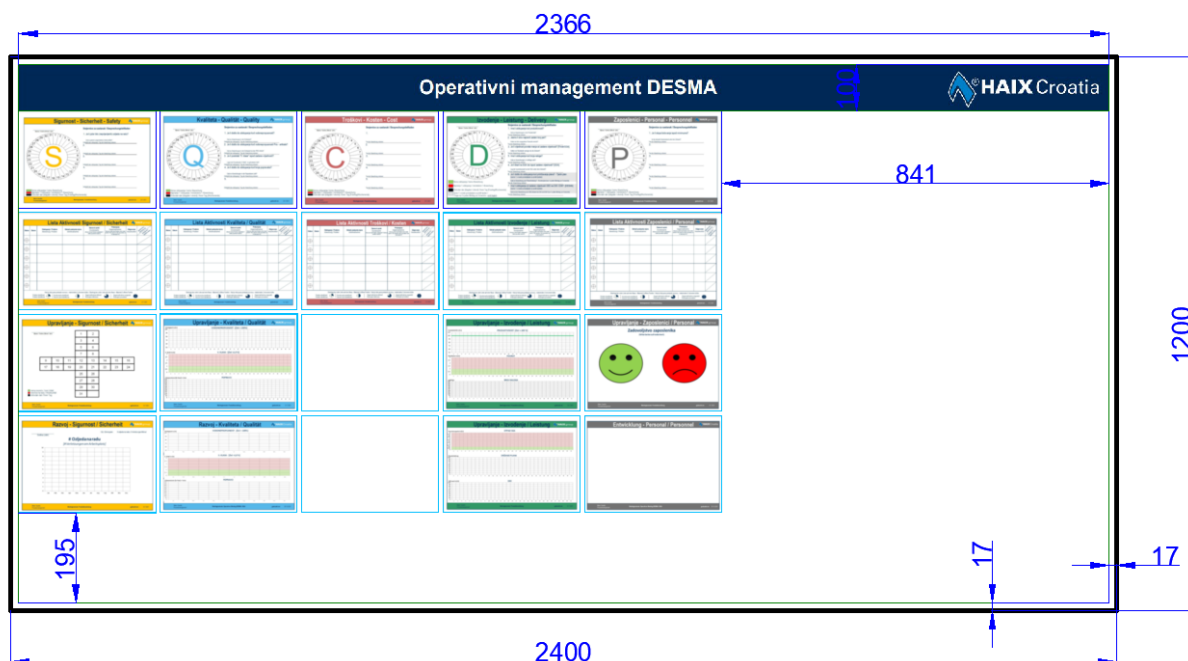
2366

Operativni management DESMA

HAIX Croatia

100

Sigurnost - Sicherheit - Safety

S

Kvaliteta - Qualität - Quality

Q

Troškovi - Kosten - Cost

C

Izvođenje - Leistung - Delivery

D

Zaposlenici - Personal - Personnel

P

841

Lista Aktivnosti Sigurnost / Sicherheit

Lista Aktivnosti Kvaliteta / Qualität

Lista Aktivnosti Troškovi / Kosten

Lista Aktivnosti Izvođenje / Leistung

Lista Aktivnosti Zaposlenici / Personal

Upravljanje - Sigurnost / Sicherheit

Upravljanje - Kvaliteta / Qualität

Upravljanje - Izvođenje / Leistung

Upravljanje - Zaposlenici / Personal

Zadovoljstvo zaposlenika

1200

Razvoj - Sigurnost / Sicherheit

Razvoj - Kvaliteta / Qualität

Razvoj - Izvođenje / Leistung

Entwicklung - Personal / Personnel

195

17

17

2400